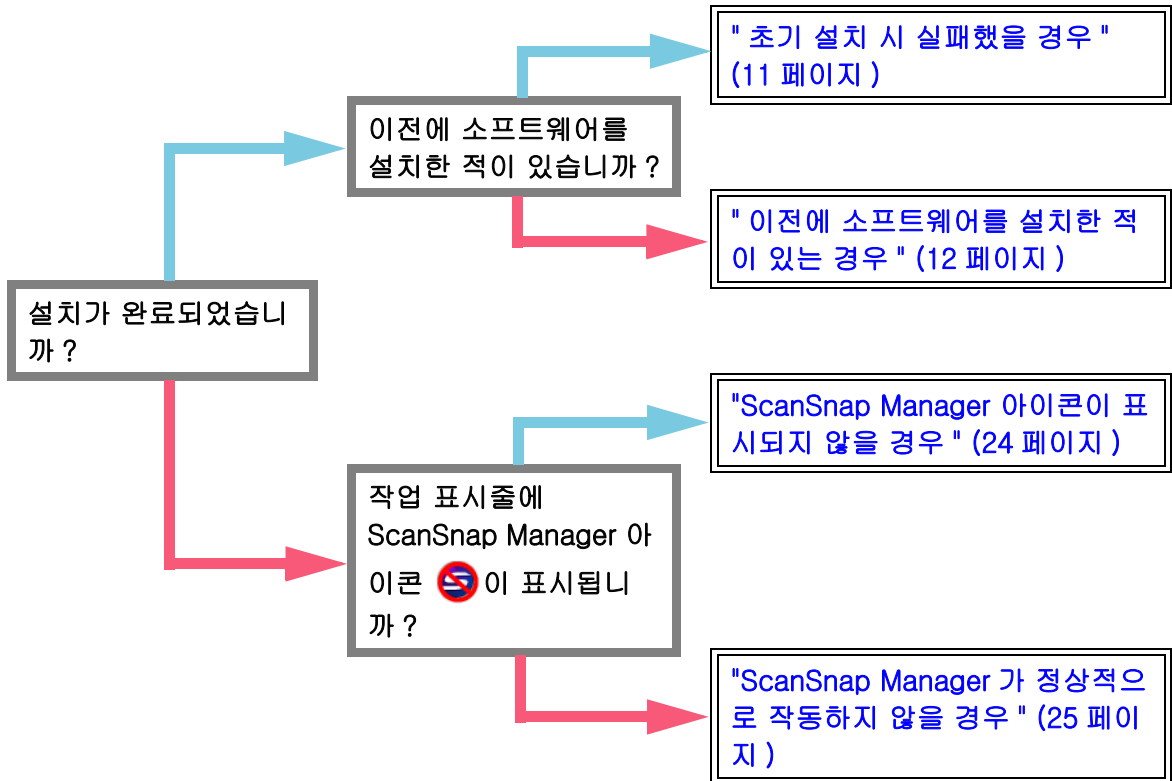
설치가 완료되었습니까 ?

이전에 소프트웨어를 설치한 적이 있습니까 ?

" 초기 설치 시 실패했을 경우 " (11 페이지 )

" 이전에 소프트웨어를 설치한 적이 있는 경우 " (12 페이지 )

작업 표시줄에 ScanSnap Manager 아이콘 이 표시됩니까 ?

"ScanSnap Manager 아이콘이 표시되지 않을 경우 " (24 페이지 )

"ScanSnap Manager 가 정상적으로 작동하지 않을 경우 " (25 페이지 )